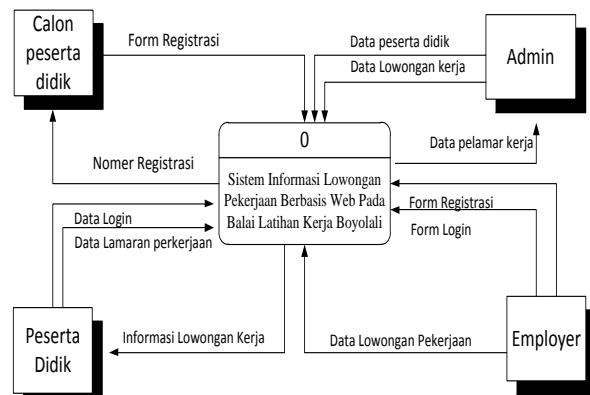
Calon peserta didik

Form Registrasi

Data peserta didik

Data Lowongan kerja

Admin

0

Data pelamar kerja

Nomer Registrasi

Sistem Informasi Lowongan Pekerjaan Berbasis Web Pada Balai Latihan Kerja Boyolali

Data Login

Data Lamaran perkerjaan

Form Registrasi

Form Login

Peserta Didik

Informasi Lowongan Kerja

Data Lowongan Pekerjaan

Employer